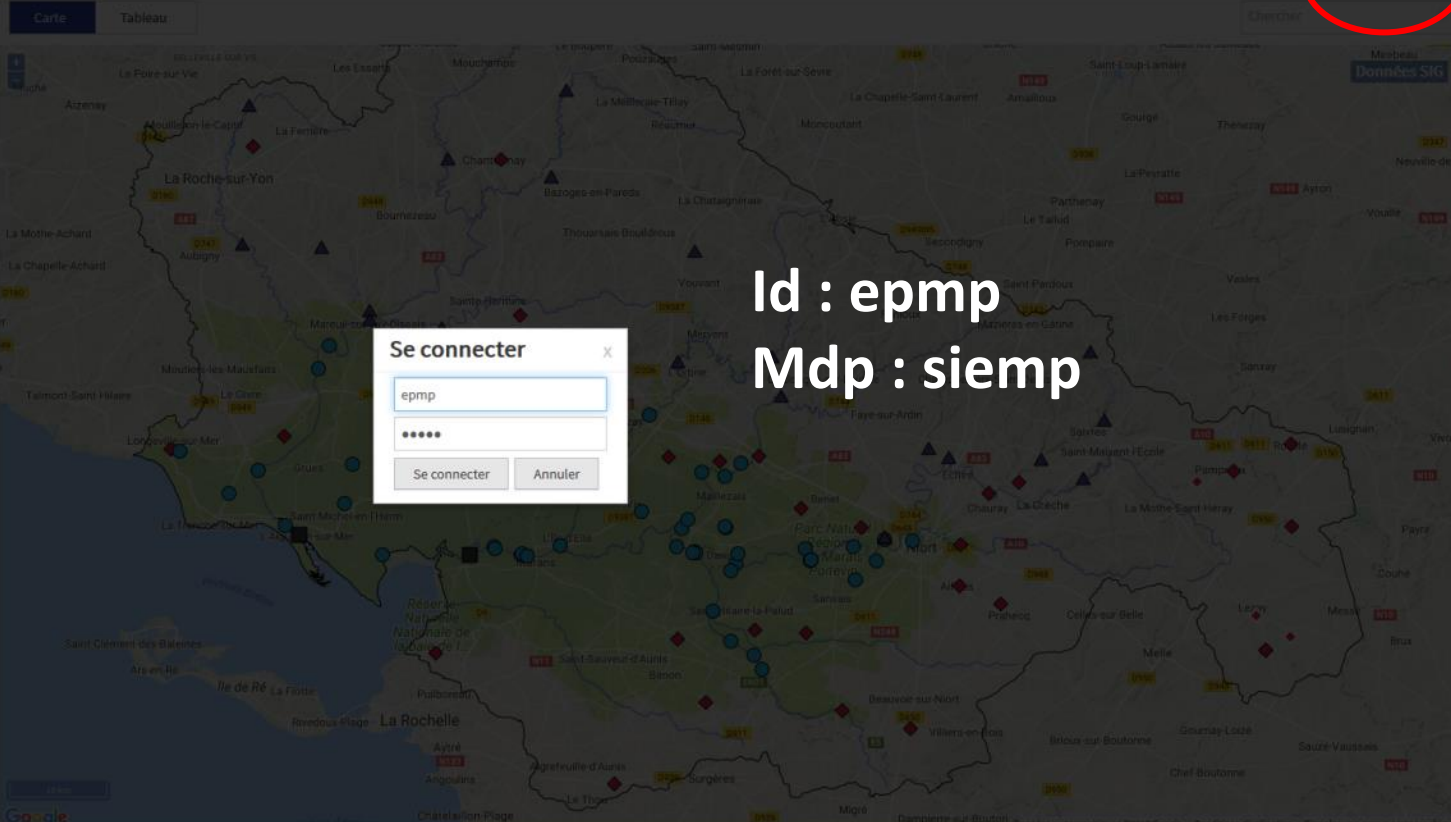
Carte
Tableau
Chercher
Données SIG

Se connecter
x
epmp
•••••
Se connecter
Annuler

Id : epmp
Mdp : siemp

La Roche-sur-Yon
Les Essarts
Mouchamps
Pouzauges
La Forêt-sur-Sèvre
Saint-Loup-Lamairé
La Chapelle-Saint-Laurent
Moncoutant
Gourgé
Thénezay
Chantonnay
Bazoges-en-Pareds
La Châtaigneraie
Parthenay
Le Tallud
Pompaire
Secondigny
Thouarsais-Bouildroux
Vouvant
Mervent
Sainte-Hermine
Mareuil-sur-Lay-Dissais
La Mothe-Achard
La Chapelle-Achard
Aubigny
Moutiers-les-Mauxfaits
Talmont-Saint-Hilaire
Longeville-sur-Mer
Saint-Michel-en-l'Herm
L'Aiguillon-sur-Mer
La Tranche-sur-Mer
Maillezais
Marans
Niort
Sansais
Saint-Sauveur-d'Aunis
Benon
Saint-Clément-des-Baleines
Ars-en-Ré
Île de Ré
La Flotte
Rivedoux-Plage
La Rochelle
Puilboreau
Aytré
Angoulins
Aigrefeuille-d'Aunis
Surgères
Beauvoir-sur-Niort
Villiers-en-Bois
Brioux-sur-Boutonne
Chef-Boutonne
Melle
Celles-sur-Belle
Prahecq
Chauray
La Crèche
Saint-Maixent-l'École
La Mothe-Saint-Héray
Lezay
Sauzé-Vaussais
Couhé
Vasles
Les Forges
Sanxay
Saivres
Échiré
Aiffres
Saint-Pardoux
Mazières-en-Gâtine
Fenioux
Faye-sur-Ardin
Pamproux
La Peyratte
Vouillé
Lusignan
Payré
Brux
Messé
Gournay-Loizé
Châtelaillon-Plage
Google